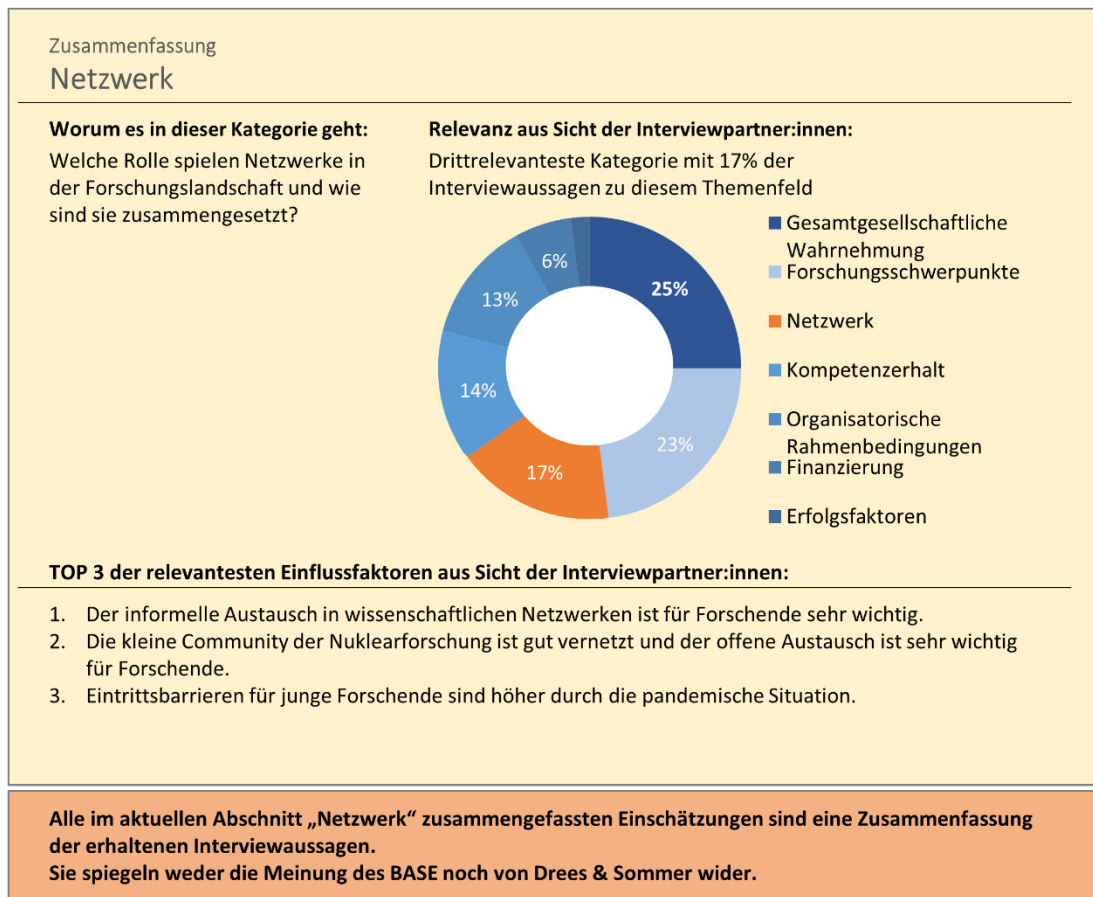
Zusammenfassung
Netzwerk

**Worum es in dieser Kategorie geht:**
Welche Rolle spielen Netzwerke in der Forschungslandschaft und wie sind sie zusammengesetzt?

**Relevanz aus Sicht der Interviewpartner:innen:**
Drittrelevanteste Kategorie mit 17% der Interviewaussagen zu diesem Themenfeld

25%
23%
17%
14%
13%
6%

Gesamtgesellschaftliche Wahrnehmung
Forschungsschwerpunkte
Netzwerk
Kompetenzerhalt
Organisatorische Rahmenbedingungen
Finanzierung
Erfolgsfaktoren

**TOP 3 der relevantesten Einflussfaktoren aus Sicht der Interviewpartner:innen:**

1. Der informelle Austausch in wissenschaftlichen Netzwerken ist für Forschende sehr wichtig.
2. Die kleine Community der Nuklearforschung ist gut vernetzt und der offene Austausch ist sehr wichtig für Forschende.
3. Eintrittsbarrieren für junge Forschende sind höher durch die pandemische Situation.

**Alle im aktuellen Abschnitt „Netzwerk" zusammengefassten Einschätzungen sind eine Zusammenfassung der erhaltenen Interviewaussagen.
Sie spiegeln weder die Meinung des BASE noch von Drees & Sommer wider.**